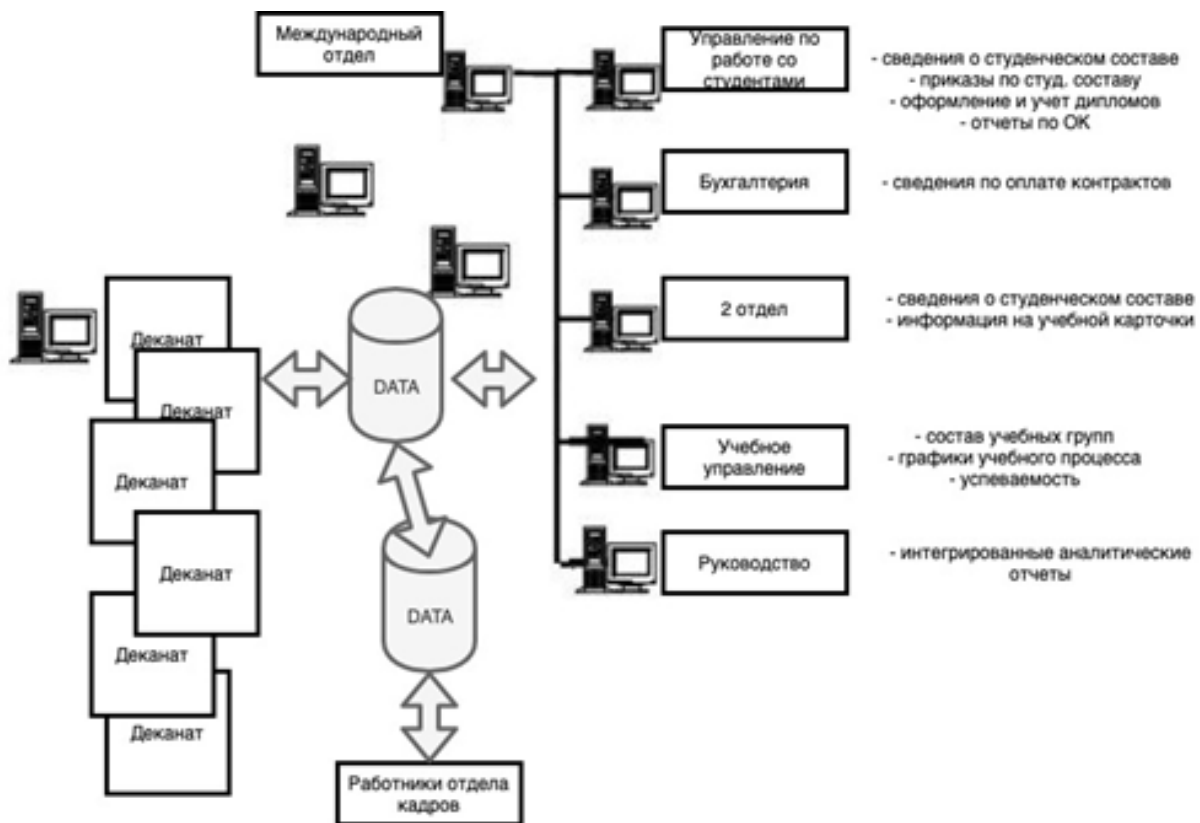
Международный отдел

Управление по работе со студентами

- сведения о студенческом составе
- приказы по студ. составу
- оформление и учет дипломов
- отчеты по ОК

Бухгалтерия

- сведения по оплате контрактов

2 отдел

- сведения о студенческом составе
- информация на учебной карточки

Учебное управление

- состав учебных групп
- графики учебного процесса
- успеваемость

Руководство

- интегрированные аналитические отчеты

Деканат

Деканат

Деканат

Деканат

Деканат

Деканат

DATA

DATA

Работники отдела кадров